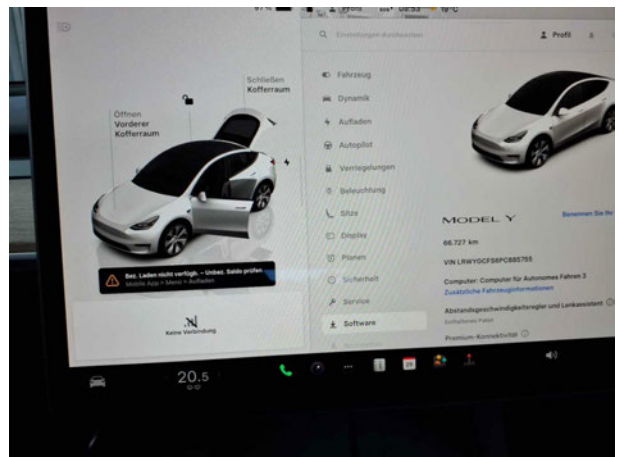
Schließen Kofferraum

Öffnen Vorderer Kofferraum

Bez. Laden nicht verfügb. – Unbez. Saldo prüfen
Mobile App > Menü > Aufladen

Keine Verbindung

Einstellungen durchsuchen

Profil

Fahrzeug
Dynamik
Aufladen
Autopilot
Verriegelungen
Beleuchtung
Sitze
Display
Planen
Sicherheit
Service
Software

MODEL Y

Benennen Sie Ihr

66.727 km

VIN LRWYGCFS6PC885755

Computer: Computer für Autonomes Fahren 3
Zusätzliche Fahrzeuginformationen

Abstandsgeschwindigkeitsregler und Lenkassistent
Enthaltenes Paket

Premium-Konnektivität

20.5